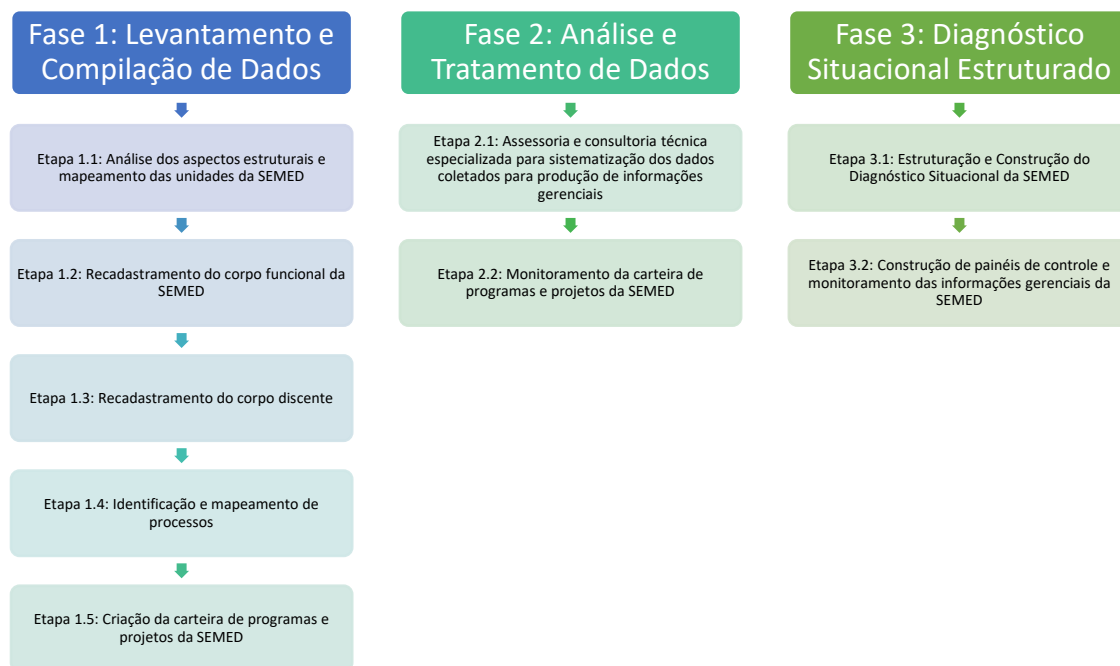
Fase 1: Levantamento e Compilação de Dados

Etapa 1.1: Análise dos aspectos estruturais e mapeamento das unidades da SEMED

Etapa 1.2: Recadastramento do corpo funcional da SEMED

Etapa 1.3: Recadastramento do corpo discente

Etapa 1.4: Identificação e mapeamento de processos

Etapa 1.5: Criação da carteira de programas e projetos da SEMED

Fase 2: Análise e Tratamento de Dados

Etapa 2.1: Assessoria e consultoria técnica especializada para sistematização dos dados coletados para produção de informações gerenciais

Etapa 2.2: Monitoramento da carteira de programas e projetos da SEMED

Fase 3: Diagnóstico Situacional Estruturado

Etapa 3.1: Estruturação e Construção do Diagnóstico Situacional da SEMED

Etapa 3.2: Construção de painéis de controle e monitoramento das informações gerenciais da SEMED